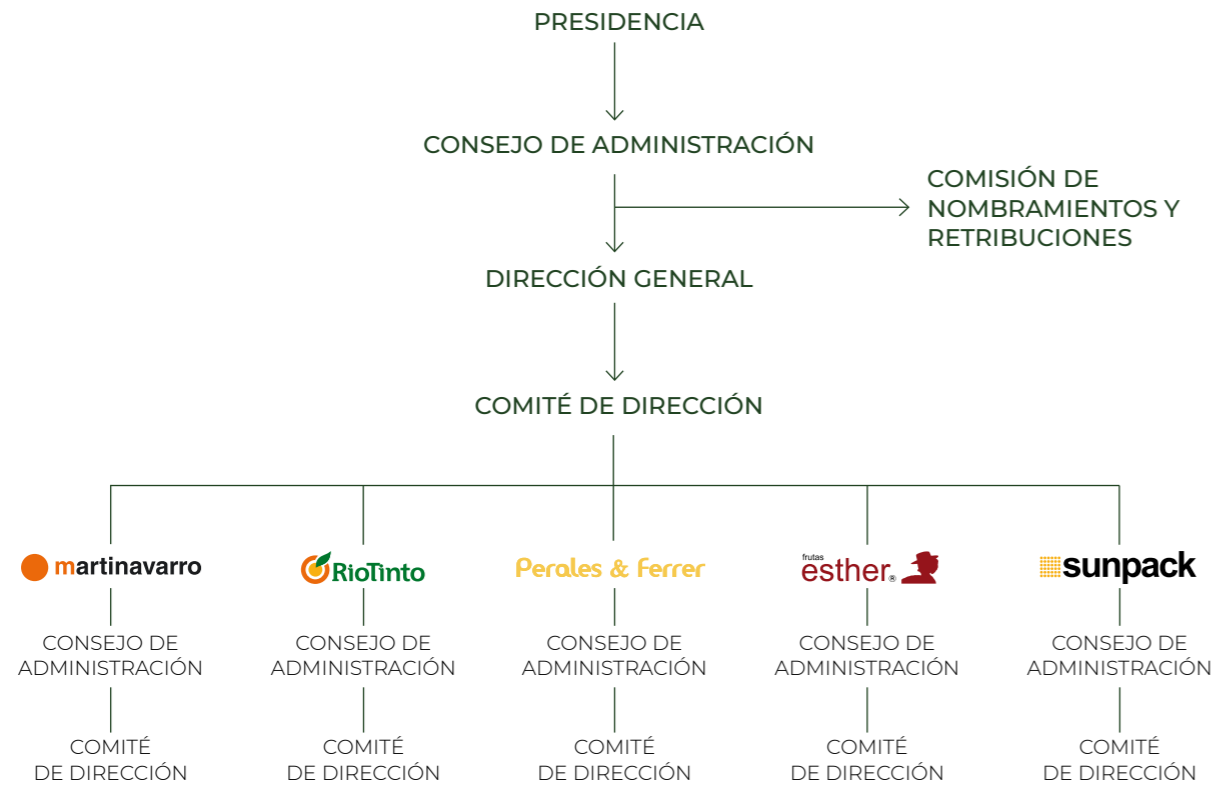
PRESIDENCIA

CONSEJO DE ADMINISTRACIÓN

COMISIÓN DE NOMBRAMIENTOS Y RETRIBUCIONES

DIRECCIÓN GENERAL

COMITÉ DE DIRECCIÓN

martinavarro
CONSEJO DE ADMINISTRACIÓN
COMITÉ DE DIRECCIÓN

RioTinto
CONSEJO DE ADMINISTRACIÓN
COMITÉ DE DIRECCIÓN

Perales & Ferrer
CONSEJO DE ADMINISTRACIÓN
COMITÉ DE DIRECCIÓN

frutas esther®
CONSEJO DE ADMINISTRACIÓN
COMITÉ DE DIRECCIÓN

sunpack
CONSEJO DE ADMINISTRACIÓN
COMITÉ DE DIRECCIÓN